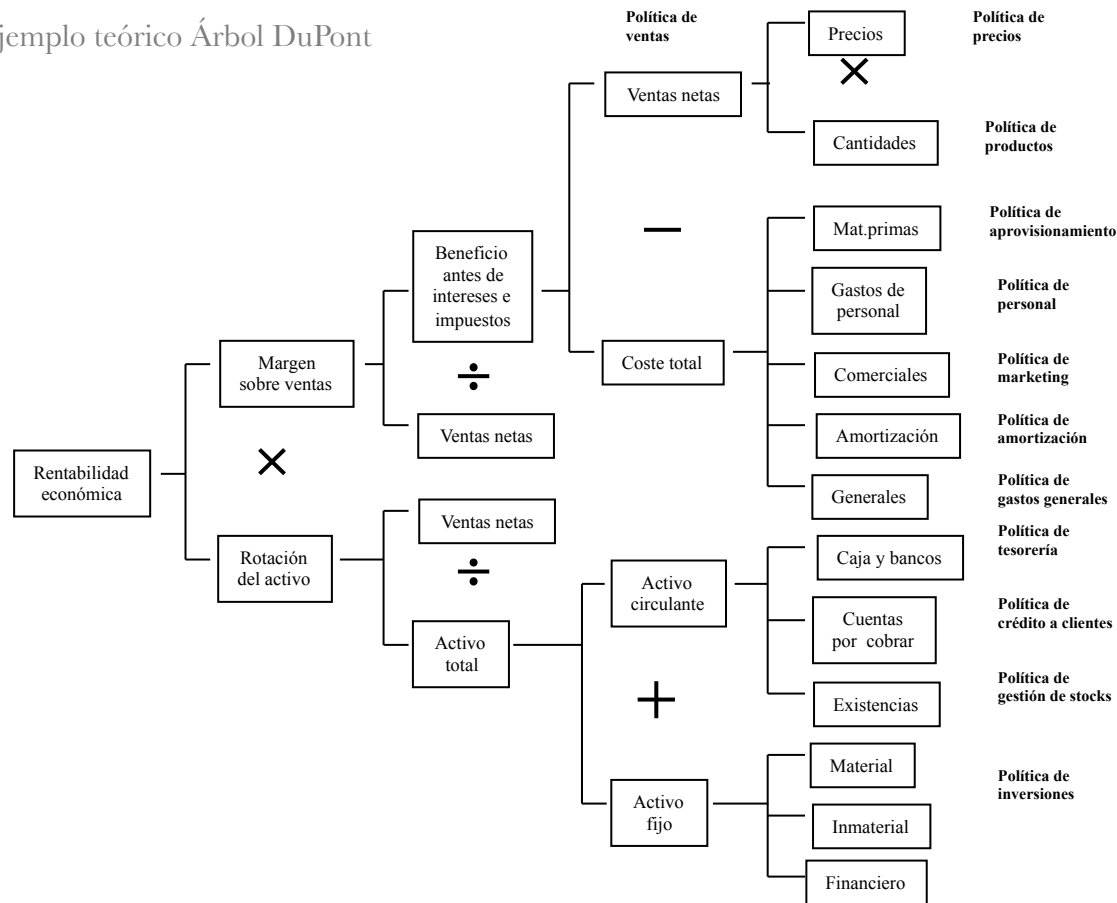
jemplo teórico Árbol DuPont

Política de ventas

Precios

Política de precios

$\times$

Ventas netas

Cantidades

Política de productos

$-$

Mat.primas

Política de aprovisionamiento

Beneficio antes de intereses e impuestos

Gastos de personal

Política de personal

Margen sobre ventas

$\div$

Coste total

Comerciales

Política de marketing

Ventas netas

Amortización

Política de amortización

Rentabilidad económica

$\times$

Generales

Política de gastos generales

Ventas netas

Política de tesorería

Rotación del activo

$\div$

Caja y bancos

Activo circulante

Cuentas por cobrar

Política de crédito a clientes

Activo total

$+$

Existencias

Política de gestión de stocks

Material

Activo fijo

Inmaterial

Política de inversiones

Financiero